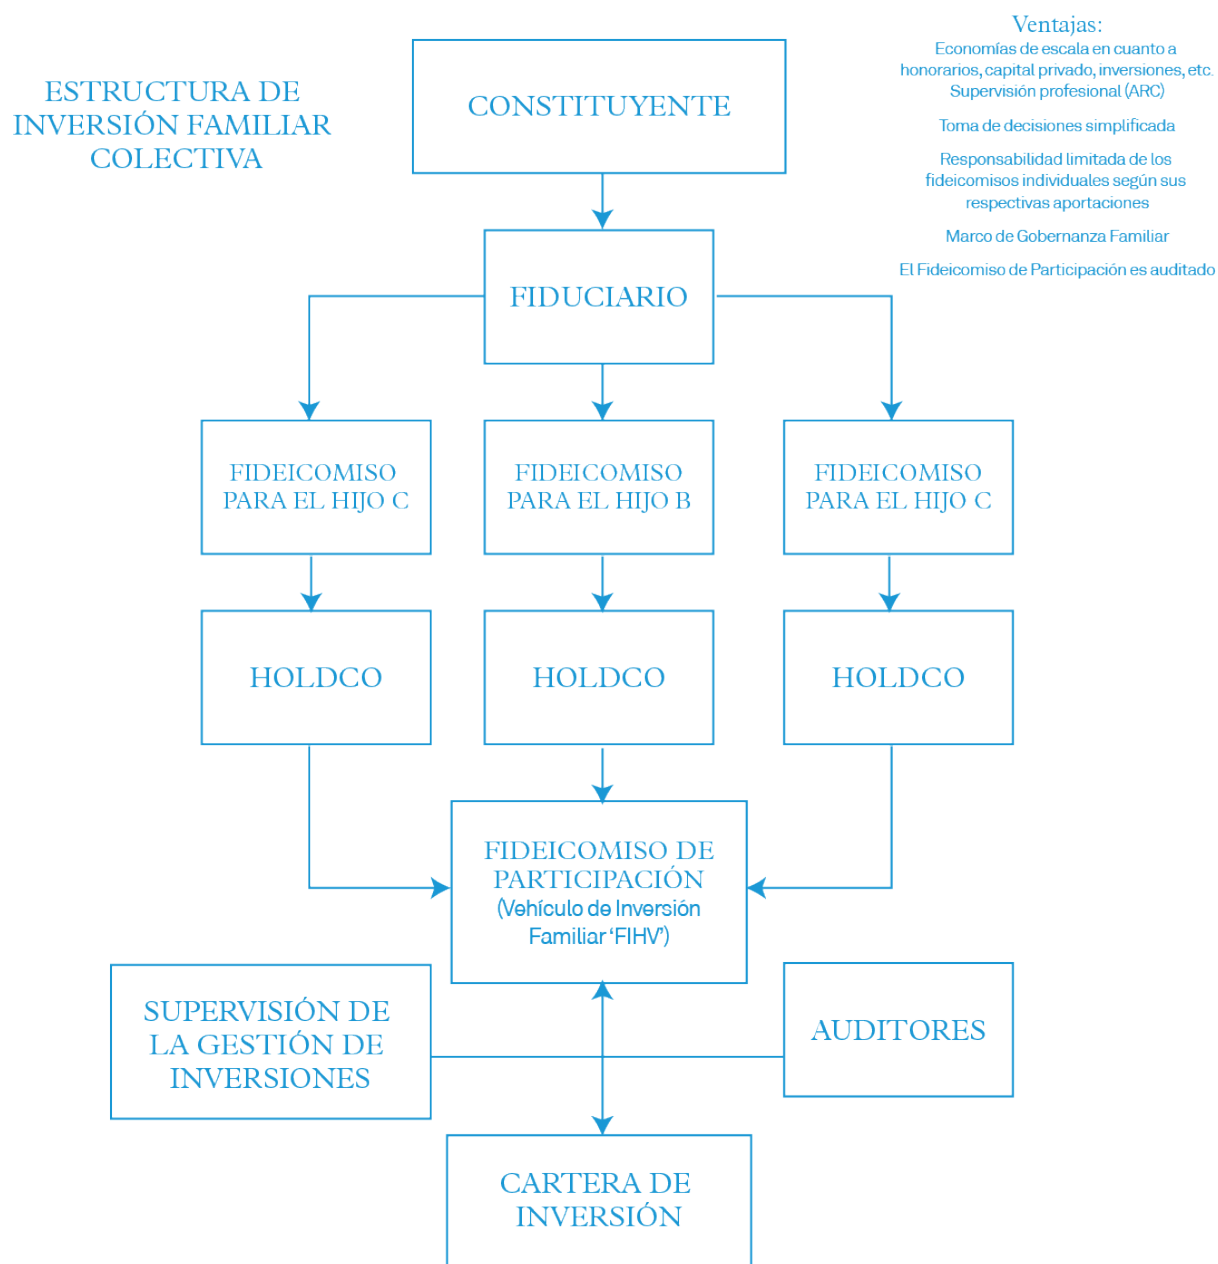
ESTRUCTURA DE INVERSIÓN FAMILIAR COLECTIVA

CONSTITUYENTE

Ventajas:
Economías de escala en cuanto a honorarios, capital privado, inversiones, etc.
Supervisión profesional (ARC)

Toma de decisiones simplificada

Responsabilidad limitada de los fideicomisos individuales según sus respectivas aportaciones

Marco de Gobernanza Familiar

El Fideicomiso de Participación es auditado

FIDUCIARIO

FIDEICOMISO PARA EL HIJO C

FIDEICOMISO PARA EL HIJO B

FIDEICOMISO PARA EL HIJO C

HOLDCO

HOLDCO

HOLDCO

FIDEICOMISO DE PARTICIPACIÓN (Vehículo de Inversión Familiar 'FIHV')

SUPERVISIÓN DE LA GESTIÓN DE INVERSIONES

AUDITORES

CARTERA DE INVERSIÓN